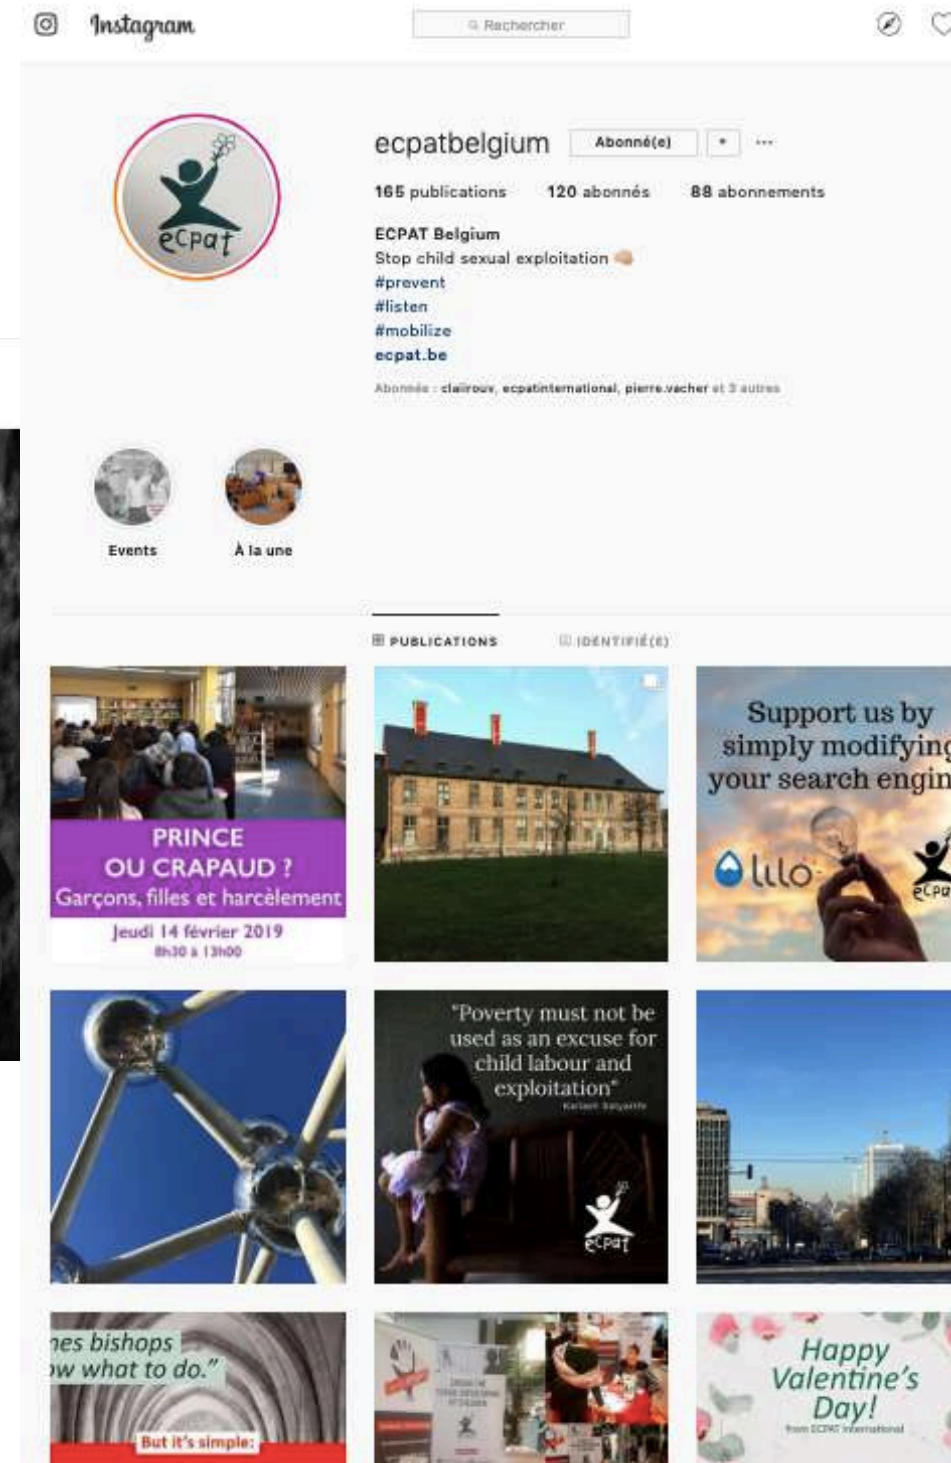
Instagram

Rechercher

ecpat

ecpatbelgium Abonné(e)

165 publications 120 abonnés 88 abonnements

ECPAT Belgium
Stop child sexual exploitation
#prevent
#listen
#mobilize
ecpat.be

Abonnés : clairouv, ecpatinternational, pierre.vacher et 3 autres

Events

À la une

PUBLICATIONS

IDENTIFIÉ(E)

PRINCE OU CRAPAUD ?
Garçons, filles et harcèlement
Jeudi 14 février 2019
8h30 à 13h00

Support us by simply modifying your search engin

lilo

ecpa

"Poverty must not be used as an excuse for child labour and exploitation"
Kailash Satyarthi

ecpat

nes bishops
ow what to do."

But it's simple:

Happy Valentine's Day!
from ECPAT International